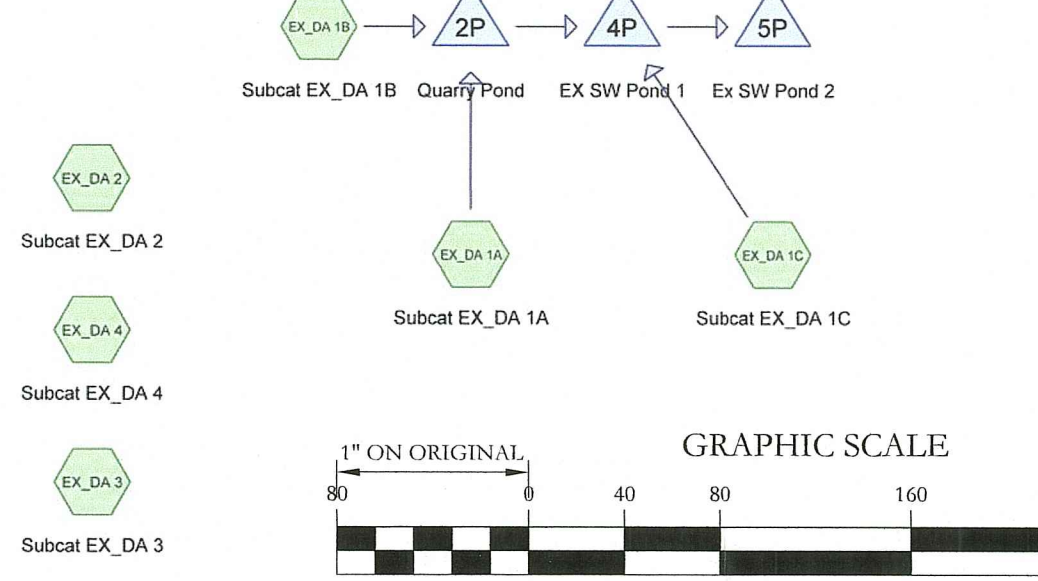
EX_DA 1B
2P
4P
5P
Subcat EX_DA 1B
Quarry Pond
EX SW Pond 1
Ex SW Pond 2

EX_DA 2
Subcat EX_DA 2

EX_DA 1A
Subcat EX_DA 1A

EX_DA 1C
Subcat EX_DA 1C

EX_DA 4
Subcat EX_DA 4

EX_DA 3
Subcat EX_DA 3

1" ON ORIGINAL
GRAPHIC SCALE
80
0
40
80
160